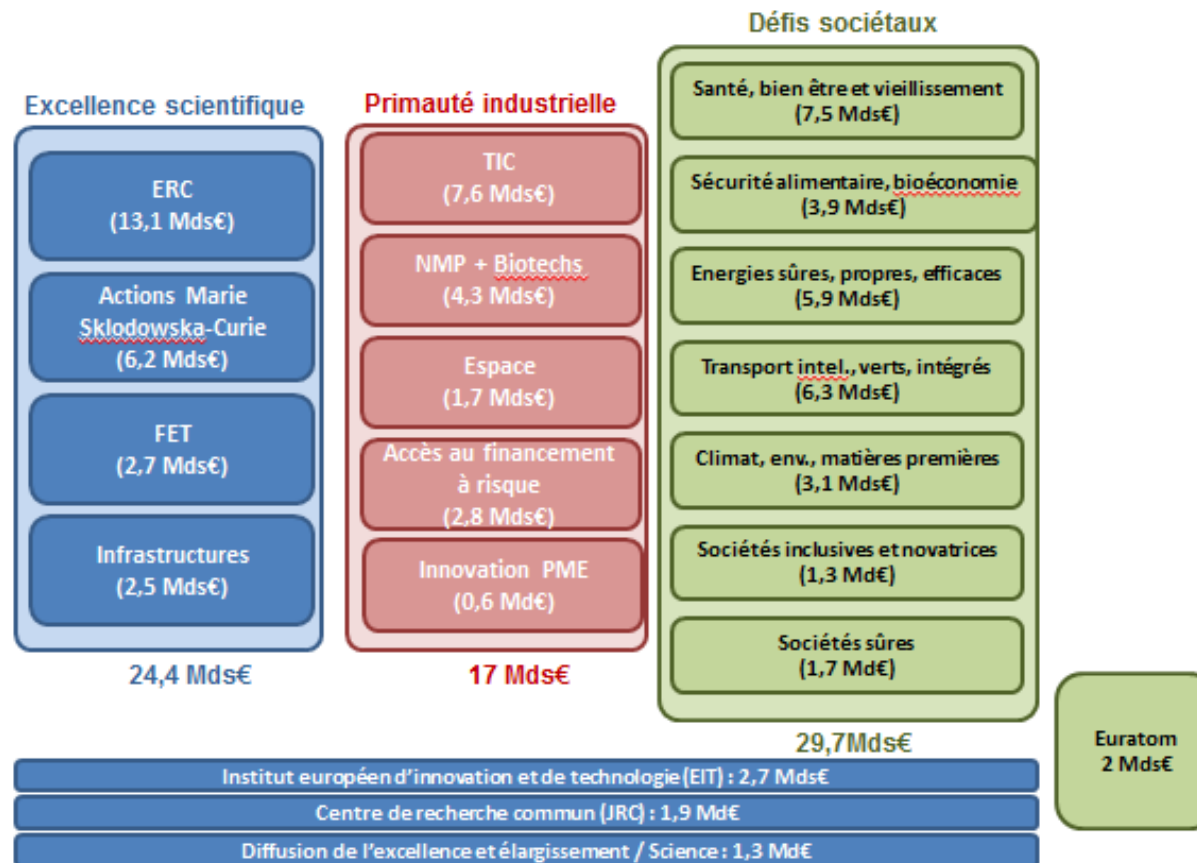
Excellence scientifique

ERC
(13,1 Mds€)

Actions Marie Sklodowska-Curie
(6,2 Mds€)

FET
(2,7 Mds€)

Infrastructures
(2,5 Mds€)

24,4 Mds€

Primauté industrielle

TIC
(7,6 Mds€)

NMP + Biotechs
(4,3 Mds€)

Espace
(1,7 Mds€)

Accès au financement à risque
(2,8 Mds€)

Innovation PME
(0,6 Md€)

17 Mds€

Défis sociétaux

Santé, bien être et vieillissement
(7,5 Mds€)

Sécurité alimentaire, bioéconomie
(3,9 Mds€)

Energies sûres, propres, efficaces
(5,9 Mds€)

Transport intel., verts, intégrés
(6,3 Mds€)

Climat, env., matières premières
(3,1 Mds€)

Sociétés inclusives et novatrices
(1,3 Md€)

Sociétés sûres
(1,7 Md€)

29,7Mds€

Euratom
2 Mds€

Institut européen d'innovation et de technologie (EIT) : 2,7 Mds€

Centre de recherche commun (JRC) : 1,9 Md€

Diffusion de l'excellence et élargissement / Science : 1,3 Md€